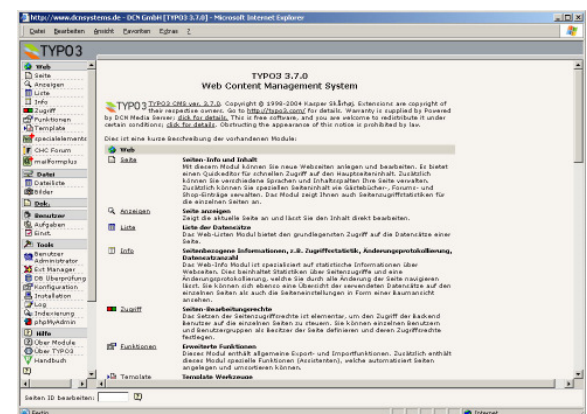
http://www.dcnsystems.de - DCN GmbH [TYPO3 3.7.0] - Microsoft Internet Explorer

Datei Bearbeiten Ansicht Favoriten Extras ?

TYPO3

Web
Seite
Anzeigen
Liste
Info
Zugriff
Funktionen
Template
specialelements
CHC Forum
mailformplus
Datei
Dateiliste
Bilder
Dok.
Benutzer
Aufgaben
Einst.
Tools
Benutzer Administrator
Ext Manager
DB Überprüfung
Konfiguration
Installation
Log
Indexierung
phpMyAdmin
Hilfe
Über Module
Über TYPO3
Handbuch

TYPO3 3.7.0
Web Content Management System

TYPO3 CMS ver. 3.7.0. Copyright © 1998-2004 Kasper Skårhøj. Extensions are copyright of their respective owners. Go to http://typo3.com/ for details. Warranty is supplied by Powered by DCN Media Server; click for details. This is free software, and you are welcome to redistribute it under certain conditions; click for details. Obstructing the appearance of this notice is prohibited by law.

Dies ist eine kurze Beschreibung der vorhandenen Module:

Web

Seite
Seiten-Info und Inhalt
Mit diesem Modul können Sie neue Webseiten anlegen und bearbeiten. Es bietet einen Quickeditor für schnellen Zugriff auf den Hauptseiteninhalt. Zusätzlich können Sie verschiedene Sprachen und Inhaltsspalten Ihre Seite verwalten. Zusätzlich können Sie spezielle Seiteninhalt wie Gästebücher-, Forums- und Shop-Einträge verwalten. Das Modul zeigt Ihnen auch Seitenzugriffsstatistiken für die einzelnen Seiten an.

Anzeigen
Seite anzeigen
Zeigt die aktuelle Seite an und lässt Sie den Inhalt direkt bearbeiten.

Liste
Liste der Datensätze
Das Web-Listen Modul bietet den grundlegenden Zugriff auf die Datensätze einer Seite.

Info
Seitenbezogene Informationen, z.B. Zugriffstatistik, Änderungsprotokollierung, Datensatzanzahl
Das Web-Info Modul ist spezialisiert auf statistische Informationen über Webseiten. Dies beinhaltet Statistiken über Seitenzugriffe und eine Änderungsprotokollierung, welche die Art und die Änderung der Seite nachvollziehen lässt. Sie können sich ebenso eine Übersicht der verwendeten Datensätze auf den einzelnen Seiten als auch die Seiteneinstellungen in Form einer baumansicht ansehen.

Zugriff
Seiten-Bearbeitungsrechte
Das Setzen der Seitenzugriffsrechte ist elementar, um den Zugriff der backend Benutzer auf die einzelnen Seiten zu steuern. Sie können einzelnen Benutzern und Benutzergruppen als Besitzer der Seite definieren und deren Zugriffsrechte festlegen.

Funktionen
Erweiterte Funktionen
Dieses Modul enthält allgemeine Export- und Importfunktionen. Zusätzlich enthält dieses Modul spezielle Funktionen (Assistenten), welche automatisiert Seiten anlegen und umsortieren können.

Template
Template Werkzeuge

Seiten ID bearbeiten:

Fertig
Internet